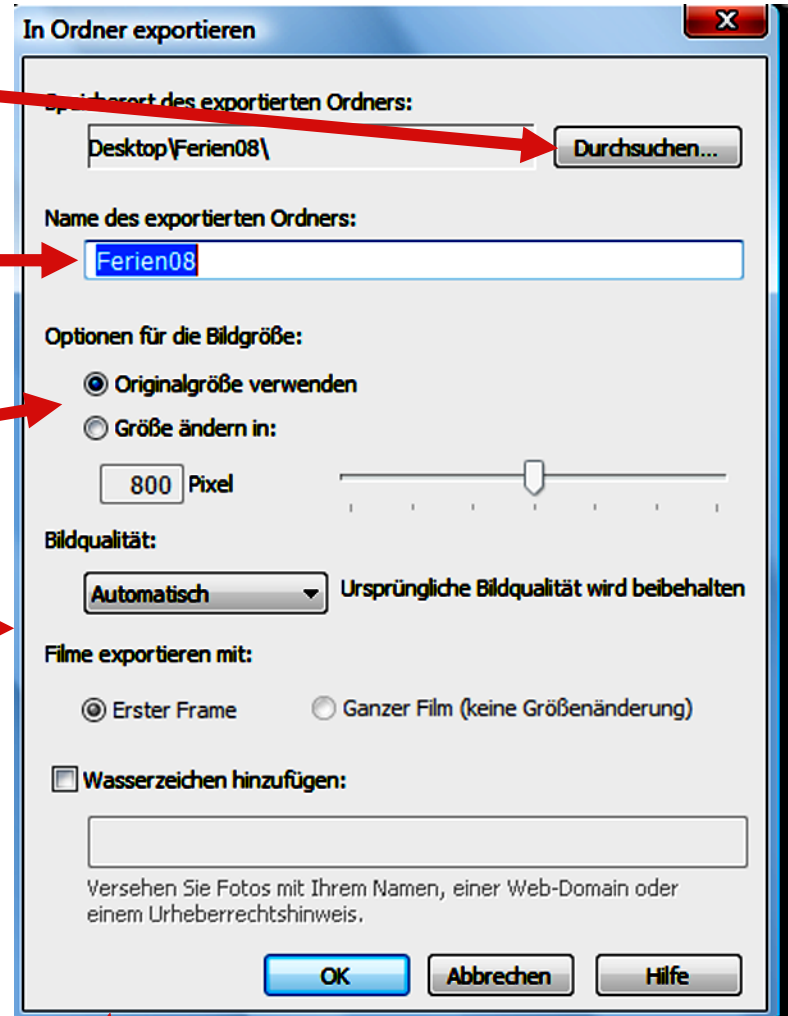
In Ordner exportieren

X

Speicherort des exportierten Ordners:

Desktop\Ferien08\

Durchsuchen...

Name des exportierten Ordners:

Ferien08

Optionen für die Bildgröße:

Originalgröße verwenden

Größe ändern in:

800 Pixel

Bildqualität:

Automatisch

Ursprüngliche Bildqualität wird beibehalten

Filme exportieren mit:

Erster Frame

Ganzer Film (keine Größenänderung)

Wasserzeichen hinzufügen:

Versehen Sie Fotos mit Ihrem Namen, einer Web-Domain oder einem Urheberrechtshinweis.

OK

Abbrechen

Hilfe